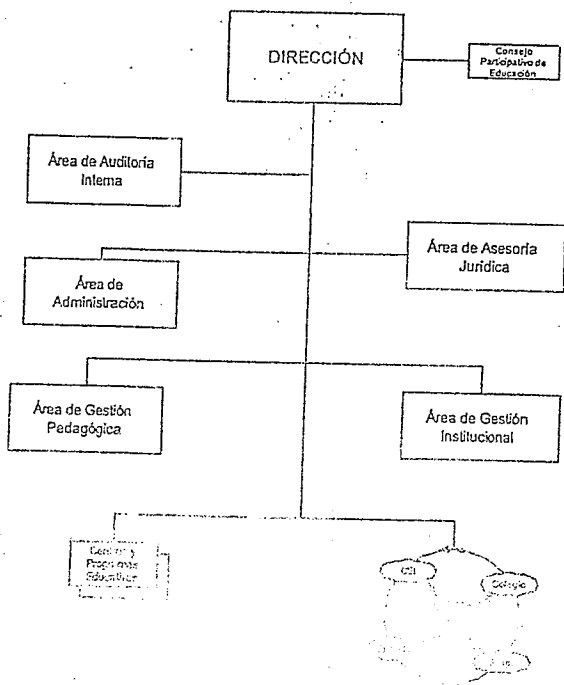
DIRECCIÓN

Consejo Participativo de Educación

Área de Auditoría Interna

Área de Asesoría Jurídica

Área de Administración

Área de Gestión Pedagógica

Área de Gestión Institucional

Centros y Programas Educativos

CEI

Colegio

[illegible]